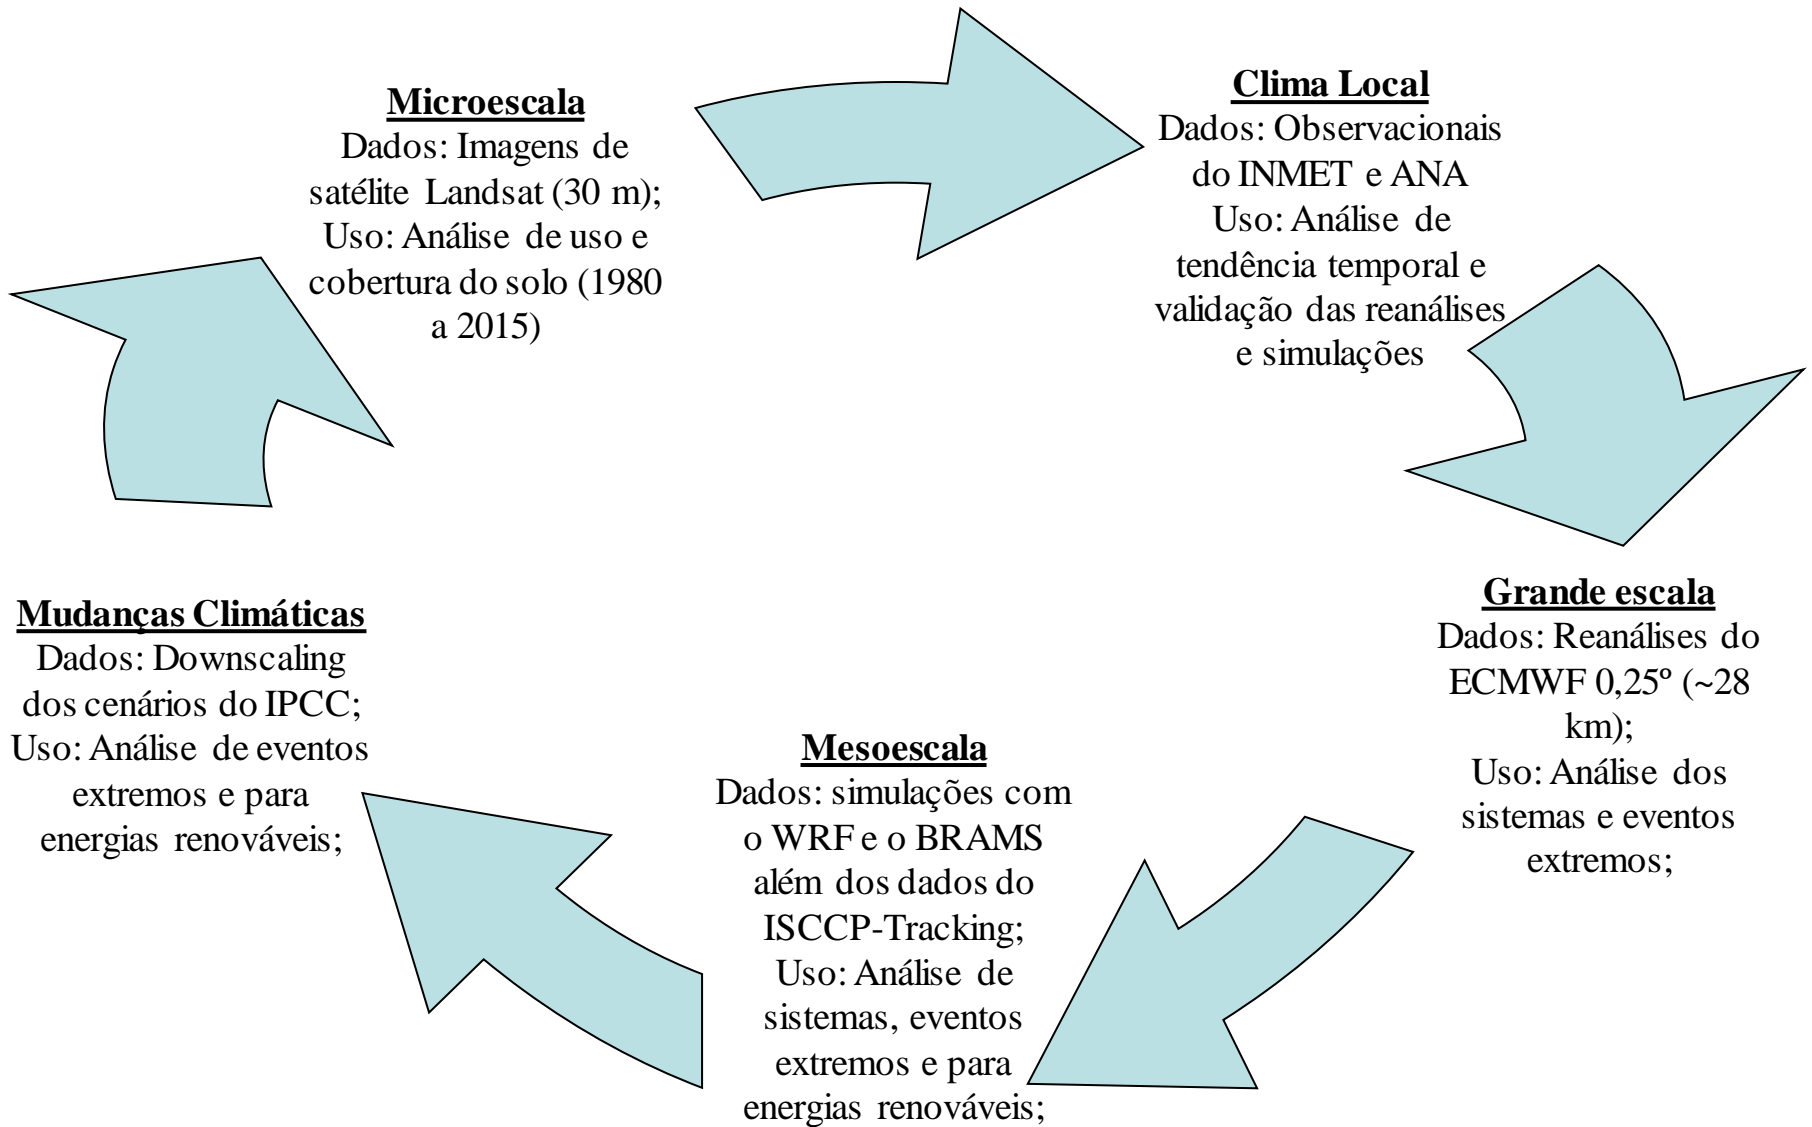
Microescala
Dados: Imagens de satélite Landsat (30 m);
Uso: Análise de uso e cobertura do solo (1980 a 2015)

Clima Local
Dados: Observacionais do INMET e ANA
Uso: Análise de tendência temporal e validação das reanálises e simulações

Grande escala
Dados: Reanálises do ECMWF 0,25º (~28 km);
Uso: Análise dos sistemas e eventos extremos;

Mesoescala
Dados: simulações com o WRF e o BRAMS além dos dados do ISCCP-Tracking;
Uso: Análise de sistemas, eventos extremos e para energias renováveis;

Mudanças Climáticas
Dados: Downscaling dos cenários do IPCC;
Uso: Análise de eventos extremos e para energias renováveis;